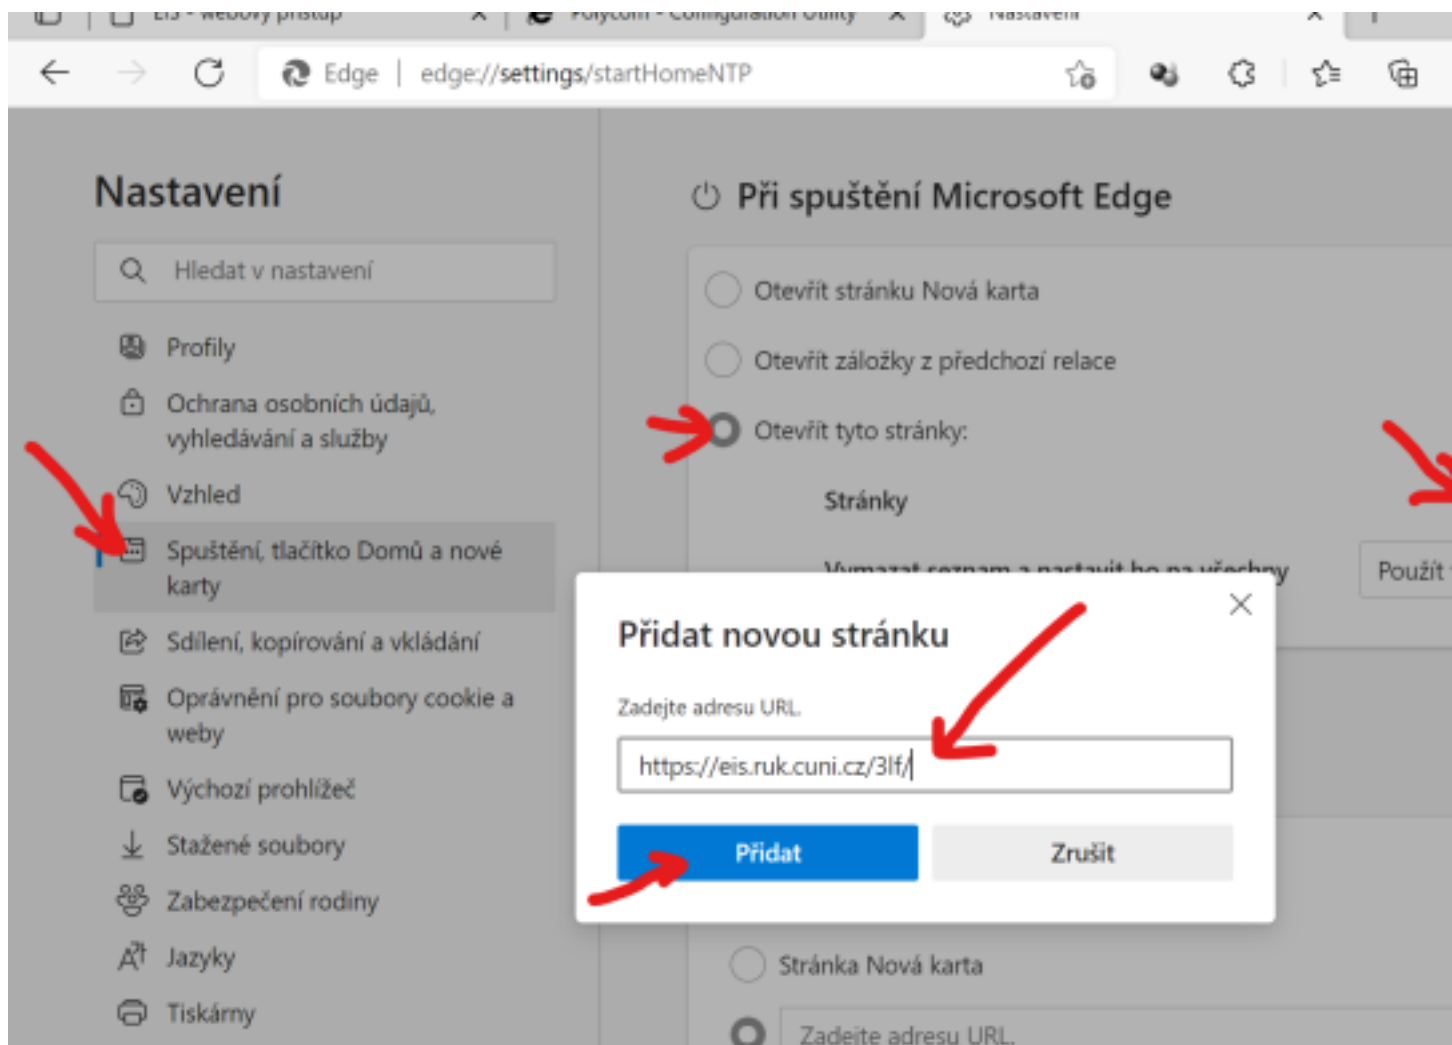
EIS - webový přístup
Polycom - Configuration Utility
Nastavení

Edge | edge://settings/startHomeNTP

Nastavení

Hledat v nastavení

Profily
Ochrana osobních údajů, vyhledávání a služby
Vzhled
Spuštění, tlačítko Domů a nové karty
Sdílení, kopírování a vkládání
Oprávnění pro soubory cookie a weby
Výchozí prohlížeč
Stažené soubory
Zabezpečení rodiny
Jazyky
Tiskárny

Při spuštění Microsoft Edge

Otevřít stránku Nová karta
Otevřít záložky z předchozí relace
Otevřít tyto stránky:

Stránky

Vymazat seznam a nastavit ho na všechny
Použít

Přidat novou stránku

Zadejte adresu URL.

https://eis.ruk.cuni.cz/3lf/

Přidat
Zrušit

Stránka Nová karta
Zadejte adresu URL.